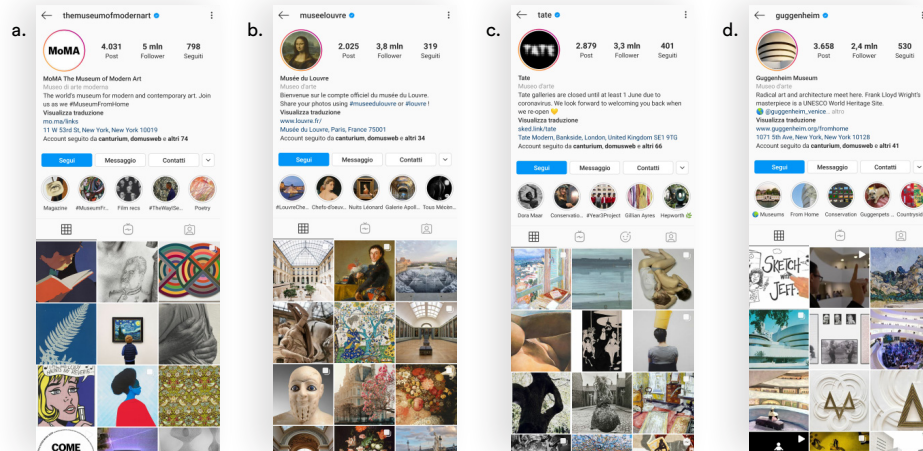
a.

themuseumofmodernart

MoMA

4.031 Post
5 mln Follower
798 Seguiti

MoMA The Museum of Modern Art
Museo di arte moderna
The world's museum for modern and contemporary art. Join us as we #MuseumFromHome
Visualizza traduzione
mo.ma/links
11 W 53rd St, New York, New York 10019
Account seguito da canturium, domusweb e altri 74

Segui
Messaggio
Contatti

Magazine
#MuseumFr...
Film recs
#TheWaySe...
Poetry

COME

b.

museelouvre

2.025 Post
3,8 mln Follower
319 Seguiti

Musée du Louvre
Museo d'arte
Bienvenue sur le compte officiel du musée du Louvre. Share your photos using #museedulouvre or #louvre !
Visualizza traduzione
www.louvre.fr/
Musée du Louvre, Paris, France 75001
Account seguito da canturium, domusweb e altri 34

Segui
Messaggio
Contatti

#LouvreChe...
Chefs-d'oeuv...
Nuits Léonard
Galerie Apoll...
Tous Mécèn...

c.

tate

TATE

2.879 Post
3,3 mln Follower
401 Seguiti

Tate
Museo d'arte
Tate galleries are closed until at least 1 June due to coronavirus. We look forward to welcoming you back when we re-open 💛
Visualizza traduzione
sked.link/tate
Tate Modern, Bankside, London, United Kingdom SE1 9TG
Account seguito da canturium, domusweb e altri 66

Segui
Messaggio
Contatti

Dora Maar
Conservatio...
#Year3Project
Gillian Ayres
Hepworth 🌿

d.

guggenheim

3.658 Post
2,4 mln Follower
530 Seguiti

Guggenheim Museum
Museo d'arte
Radical art and architecture meet here. Frank Lloyd Wright's masterpiece is a UNESCO World Heritage Site.
🌐 @guggenheim_venice... altro
Visualizza traduzione
www.guggenheim.org/fromhome
1071 5th Ave, New York, New York 10128
Account seguito da canturium, domusweb e altri 41

Segui
Messaggio
Contatti

🌐 Museums
From Home
Conservation
Guggenpets ...
Countryside

SKETCH with JEFF